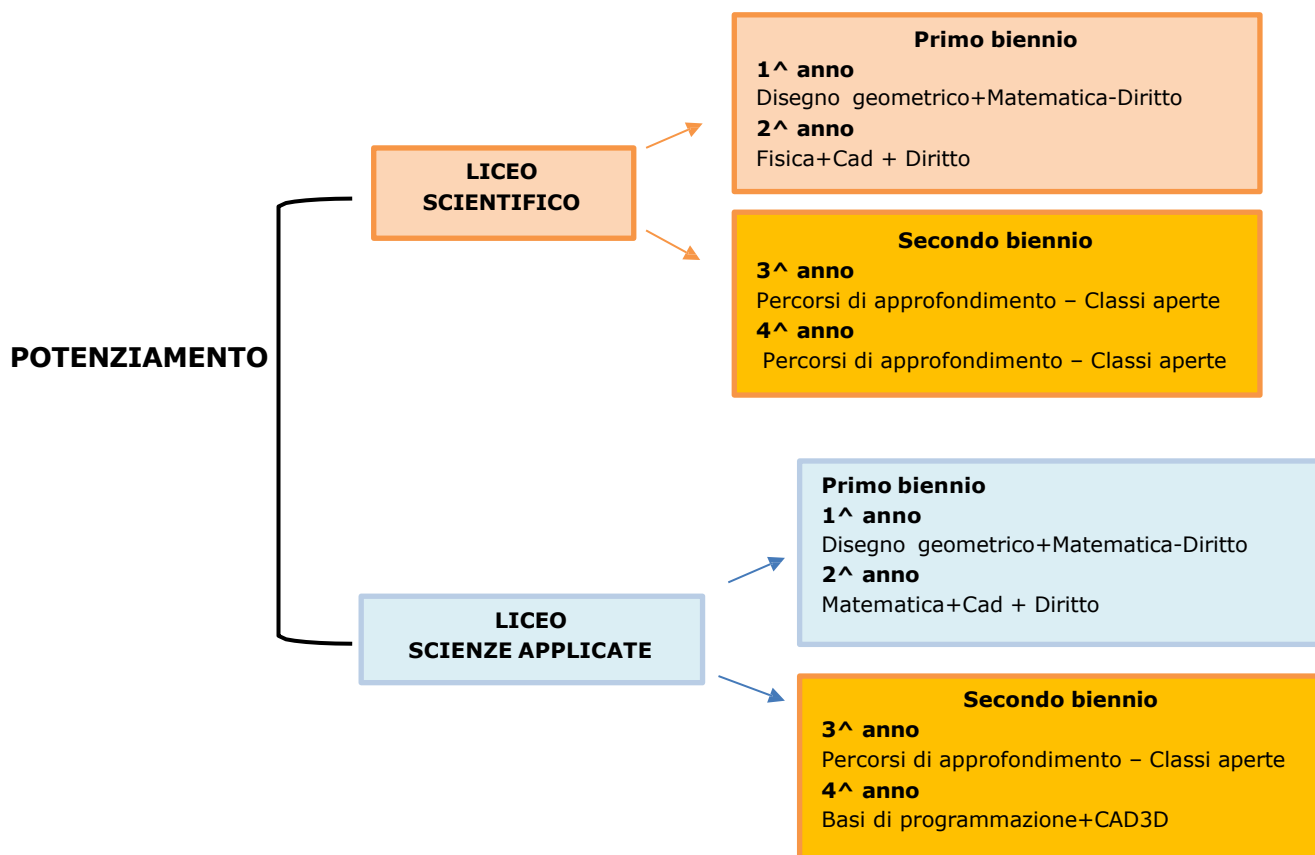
POTENZIAMENTO

LICEO SCIENTIFICO

Primo biennio
1^ anno
Disegno geometrico+Matematica-Diritto
2^ anno
Fisica+Cad + Diritto

Secondo biennio
3^ anno
Percorsi di approfondimento – Classi aperte
4^ anno
Percorsi di approfondimento – Classi aperte

LICEO SCIENZE APPLICATE

Primo biennio
1^ anno
Disegno geometrico+Matematica-Diritto
2^ anno
Matematica+Cad + Diritto

Secondo biennio
3^ anno
Percorsi di approfondimento – Classi aperte
4^ anno
Basi di programmazione+CAD3D